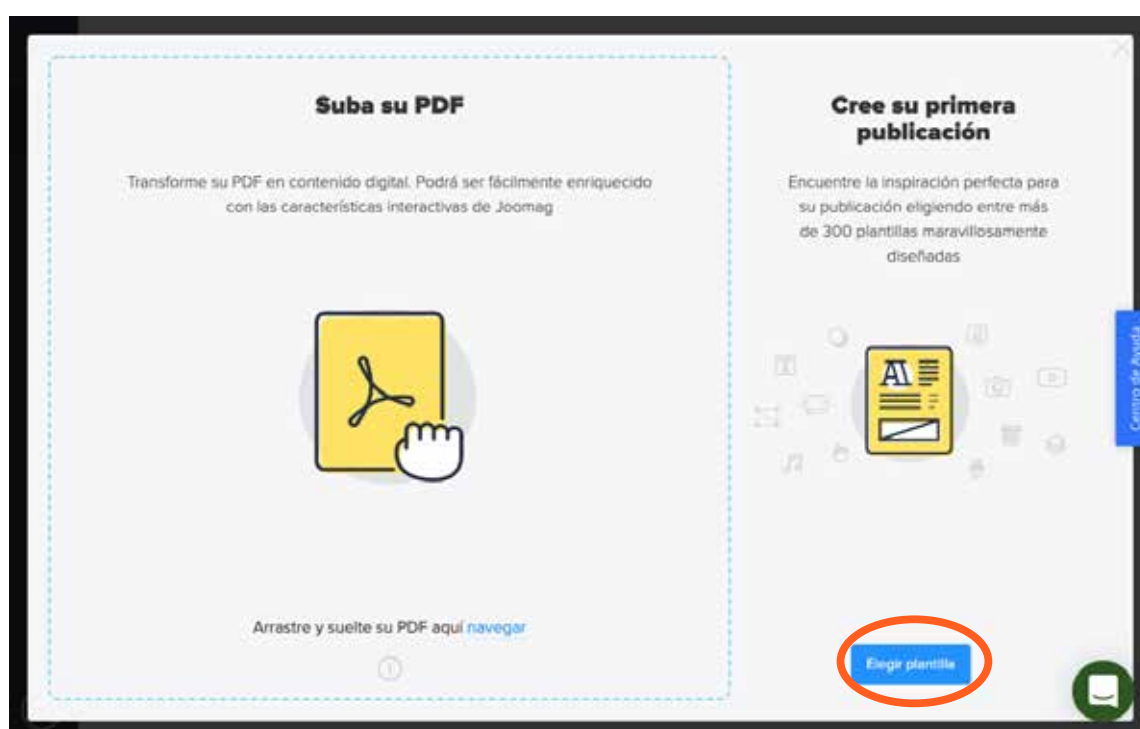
Suba su PDF

Transforme su PDF en contenido digital. Podrá ser fácilmente enriquecido con las características interactivas de Joomag

Arrastre y suelte su PDF aquí navegar

Cree su primera publicación

Encuentre la inspiración perfecta para su publicación eligiendo entre más de 300 plantillas maravillosamente diseñadas

Elegir plantilla

Centro de Ayuda